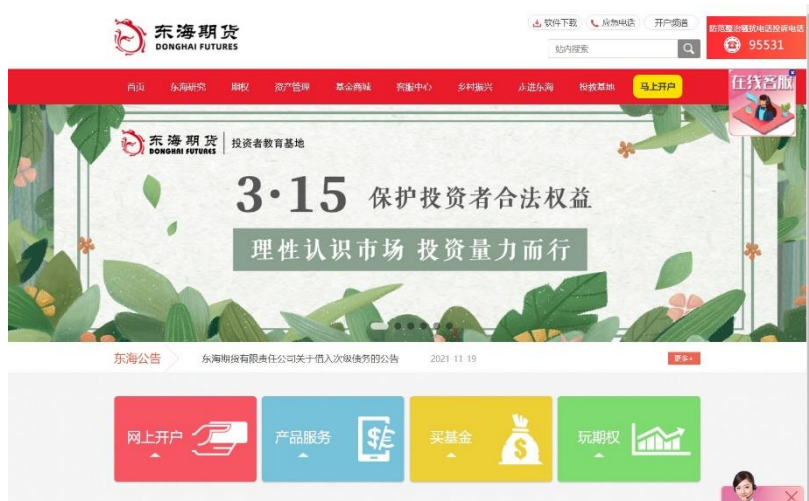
东海期货
DONGHAI FUTURES

软件下载 | 服务电话 | 开户预约

站内搜索

防范整治骚扰电话投诉电话
95531

首页 东海研究 期权 资产管理 基金商城 客服中心 乡村振兴 走进东海 投教基地 马上开户

在线客服

东海期货
DONGHAI FUTURES
投资者教育基地

3·15 保护投资者合法权益

理性认识市场 投资量力而行

东海公告 东海期货有限责任公司关于偿入次级债务的公告 2021 11 19 更多+

网上开户

产品服务

买基金

玩期权